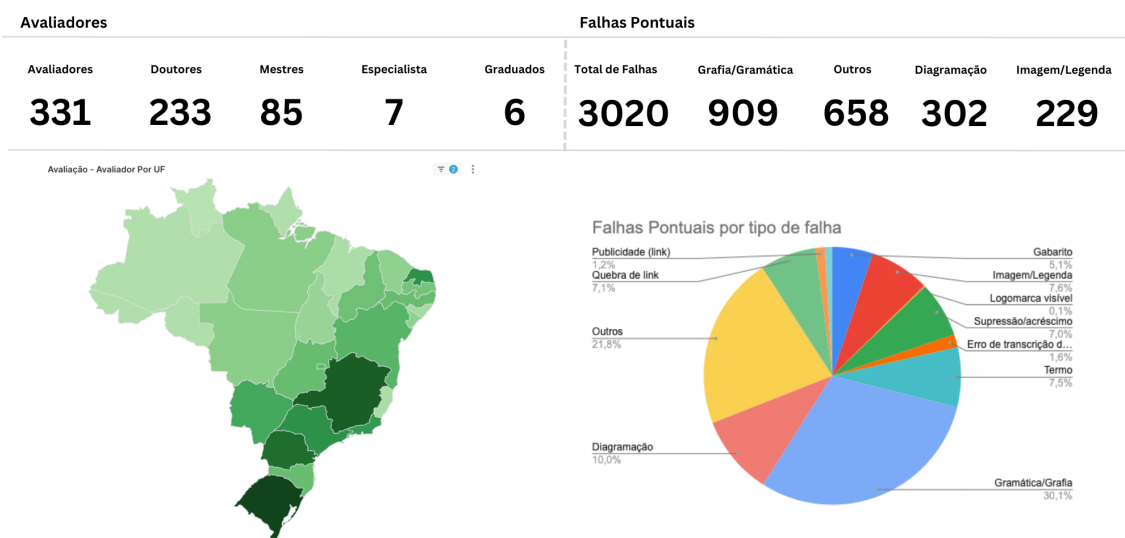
Avaliadores

| Avaliadores | Doutores | Mestres | Especialista | Graduados |
|---|---|---|---|---|
| 331 | 233 | 85 | 7 | 6 |

Falhas Pontuais

| Total de Falhas | Grafia/Gramática | Outros | Diagramação | Imagem/Legenda |
|---|---|---|---|---|
| 3020 | 909 | 658 | 302 | 229 |

Avaliação - Avaliador Por UF

2

Falhas Pontuais por tipo de falha

Publicidade (link)
1,2%
Quebra de link
7,1%
Outros
21,8%
Diagramação
10,0%
Gabarito
5,1%
Imagem/Legenda
7,6%
Logomarca visível
0,1%
Supressão/acréscimo
7,0%
Erro de transcrição d...
1,6%
Termo
7,5%
Gramática/Grafia
30,1%